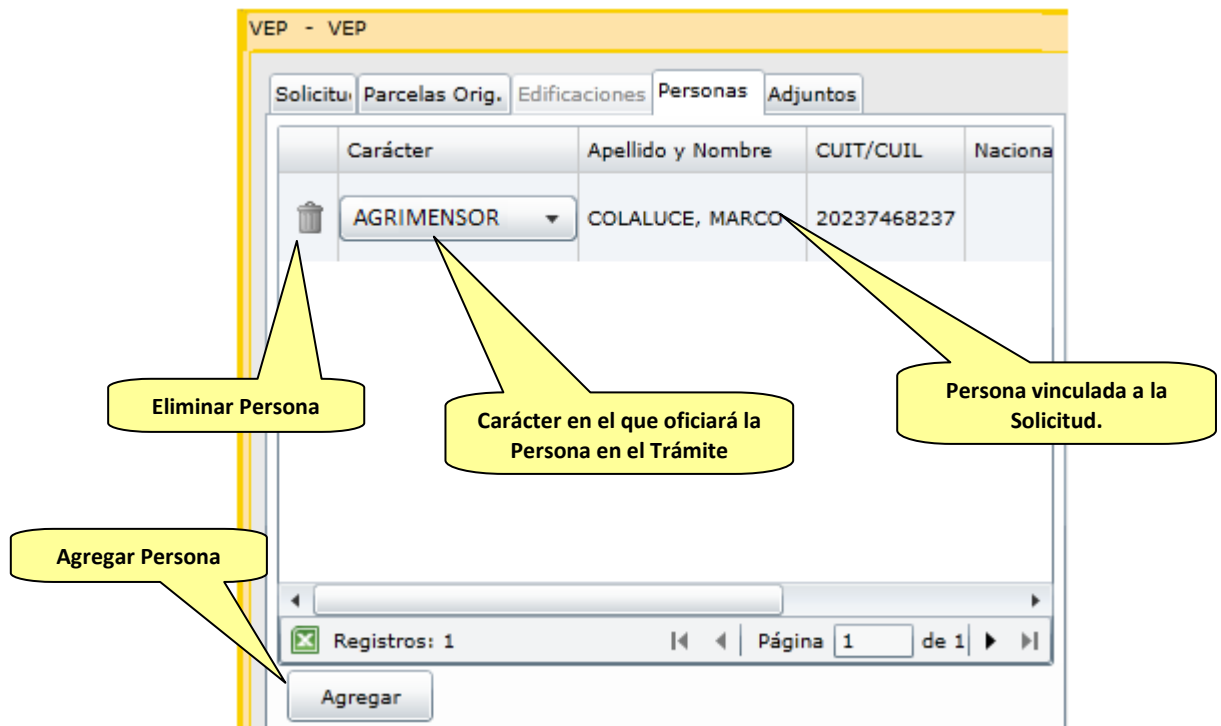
VEP - VEP

Solicitu | Parcelas Orig. | Edificaciones | Personas | Adjuntos

| | Carácter | Apellido y Nombre | CUIT/CUIL | Naciona |
|---|---|---|---|---|
| | AGRIMENSOR | COLALUCE, MARCO | 20237468237 | |

Eliminar Persona

Carácter en el que oficiará la Persona en el Trámite

Persona vinculada a la Solicitud.

Agregar Persona

Registros: 1

Página 1 de 1

Agregar